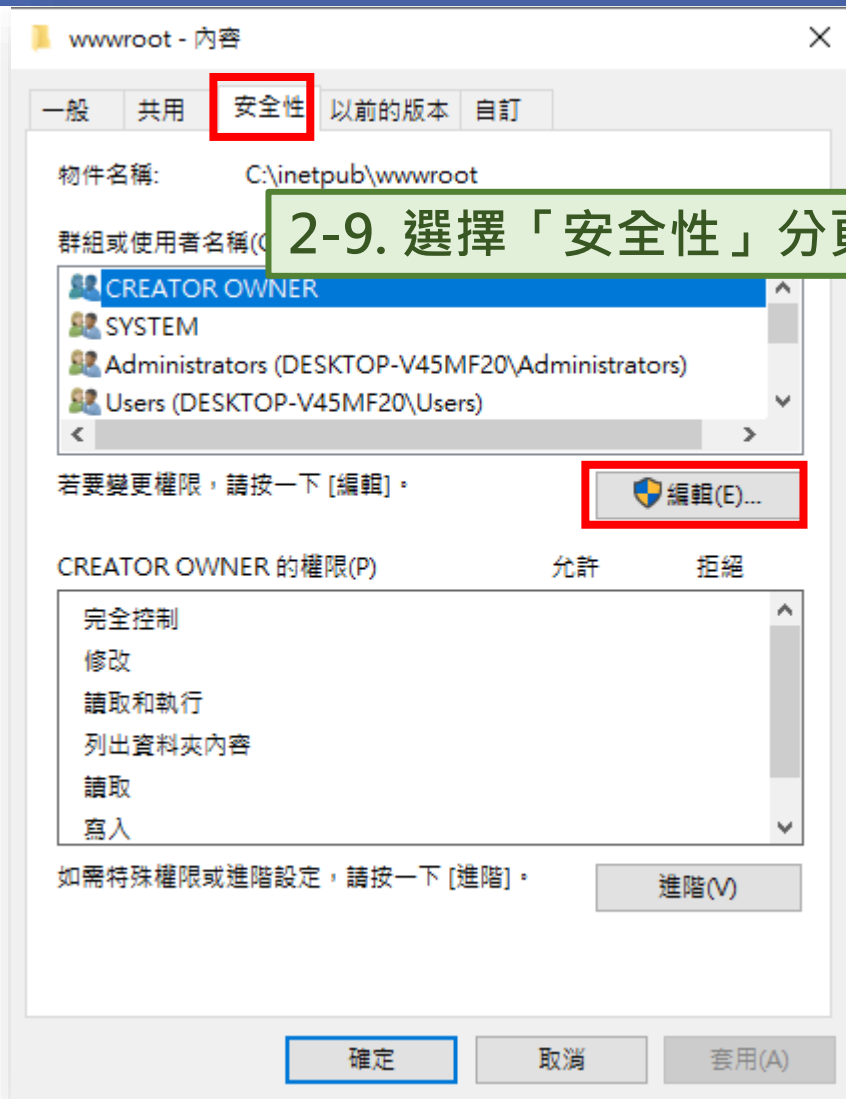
wwwroot - 內容

×

一般 共用 安全性 以前的版本 自訂

物件名稱: C:\inetpub\wwwroot

群組或使用者名稱(C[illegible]

2-9. 選擇「安全性」分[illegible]

CREATOR OWNER
SYSTEM
Administrators (DESKTOP-V45MF20\Administrators)
Users (DESKTOP-V45MF20\Users)

若要變更權限，請按一下 [編輯]。

編輯(E)...

CREATOR OWNER 的權限(P) 允許 拒絕

完全控制
修改
讀取和執行
列出資料夾內容
讀取
寫入

如需特殊權限或進階設定，請按一下 [進階]。

進階(V)

確定 取消 套用(A)